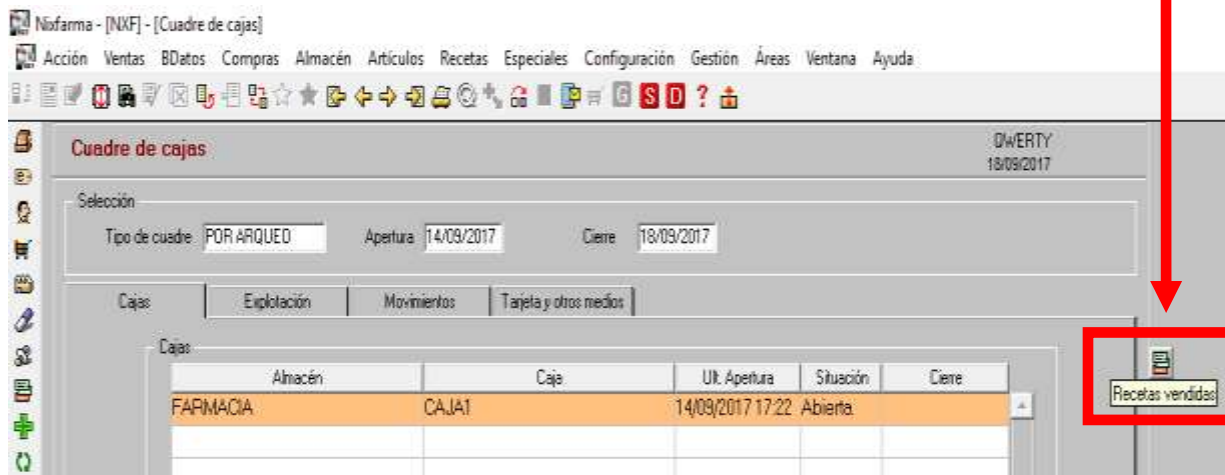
Nixfarma - [NXF] - [Cuadre de cajas]

Acción Ventas BDatos Compras Almacén Artículos Recetas Especiales Configuración Gestión Áreas Ventana Ayuda

G S D ?

Cuadre de cajas

QWERTY
18/09/2017

Selección

Tipo de cuadre POR ARQUEO Apertura 14/09/2017 Cierre 18/09/2017

Cajas | Explotación | Movimientos | Tarjeta y otros medios

Cajas

| Almacén | Caja | Ult. Apertura | Situación | Cierre |
|---|---|---|---|---|
| FARMACIA | CAJA1 | 14/09/2017 17:22 | Abierta | |
| | | | | |
| | | | | |

Recetas vendidas